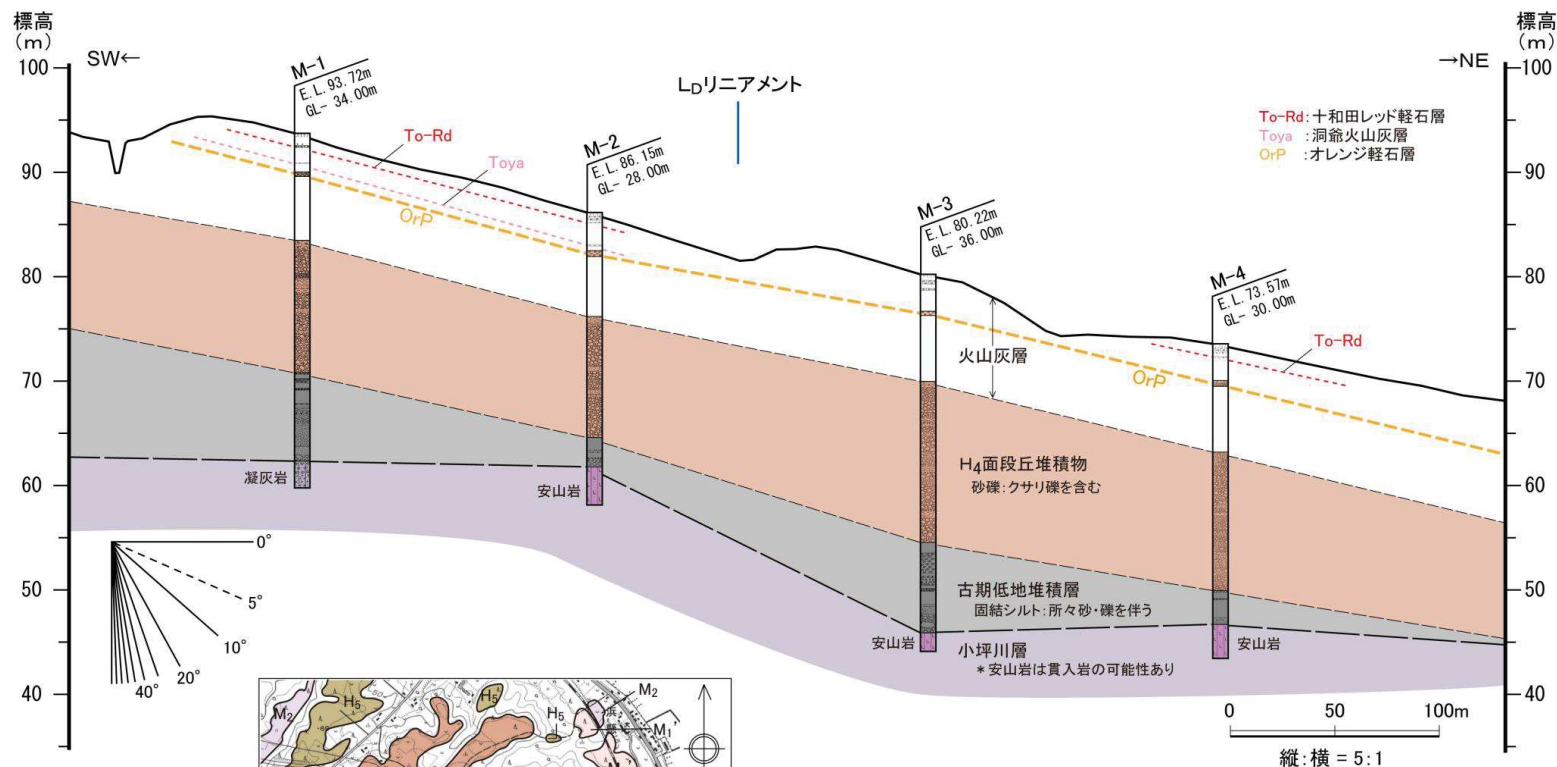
標高 (m)

SW←

100
90
80
70
60
50
40

M-1
E.L. 93.72m
GL- 34.00m

To-Rd

Toya

OrP

M-2
E.L. 86.15m
GL- 28.00m

$L_D$リニアメント

M-3
E.L. 80.22m
GL- 36.00m

M-4
E.L. 73.57m
GL- 30.00m

To-Rd

OrP

火山灰層

$H_4$面段丘堆積物
砂礫:クサリ礫を含む

古期低地堆積層
固結シルト:所々砂・礫を伴う

小坪川層
＊安山岩は貫入岩の可能性あり

凝灰岩

安山岩

安山岩

安山岩

0°
5°
10°
20°
40°

$M_2$
$H_5$
$H_5$
$H_5$
$M_2$
$M_1$

0 50 100m
縦:横 = 5:1

標高 (m)

→NE

To-Rd:十和田レッド軽石層
Toya :洞爺火山灰層
OrP :オレンジ軽石層